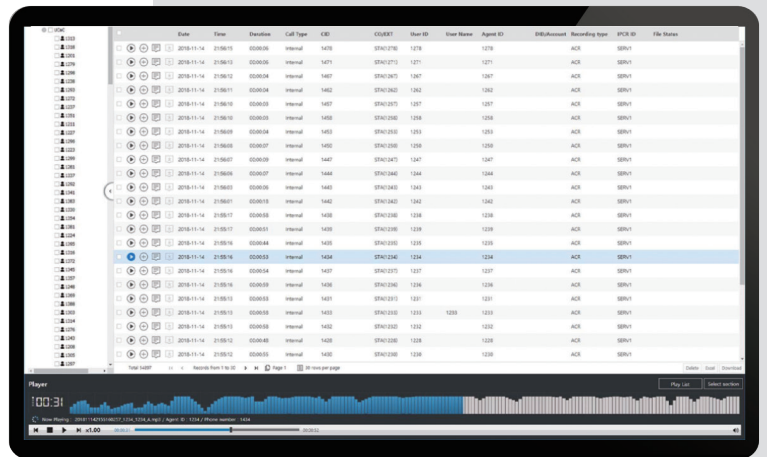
| | Date | Time | Duration | Call Type | CID | CO/EXT | User ID | User Name | Agent ID | DID/Account | Recording type | IPCR ID | File Status |
|---|---|---|---|---|---|---|---|---|---|---|---|---|---|
| | 2018-11-14 | 21:56:15 | 00:00:06 | Internal | 1478 | STA(1278) | 1278 | | 1278 | | ACR | SERV1 | |
| | 2018-11-14 | 21:56:13 | 00:00:06 | Internal | 1471 | STA(1271) | 1271 | | 1271 | | ACR | SERV1 | |
| | 2018-11-14 | 21:56:12 | 00:00:04 | Internal | 1467 | STA(1267) | 1267 | | 1267 | | ACR | SERV1 | |
| | 2018-11-14 | 21:56:11 | 00:00:04 | Internal | 1462 | STA(1262) | 1262 | | 1262 | | ACR | SERV1 | |
| | 2018-11-14 | 21:56:10 | 00:00:04 | Internal | 1457 | STA(1257) | 1257 | | 1257 | | ACR | SERV1 | |
| | 2018-11-14 | 21:56:10 | 00:00:03 | Internal | 1458 | STA(1258) | 1258 | | 1258 | | ACR | SERV1 | |
| | 2018-11-14 | 21:56:09 | 00:00:04 | Internal | 1453 | STA(1253) | 1253 | | 1253 | | ACR | SERV1 | |
| | 2018-11-14 | 21:56:08 | 00:00:07 | Internal | 1452 | STA(1250) | 1250 | | 1250 | | ACR | SERV1 | |
| | 2018-11-14 | 21:56:07 | 00:00:09 | Internal | 1447 | STA(1247) | 1247 | | 1247 | | ACR | SERV1 | |
| | 2018-11-14 | 21:56:06 | 00:00:07 | Internal | 1444 | STA(1244) | 1244 | | 1244 | | ACR | SERV1 | |
| | 2018-11-14 | 21:56:03 | 00:00:06 | Internal | 1443 | STA(1243) | 1243 | | 1243 | | ACR | SERV1 | |
| | 2018-11-14 | 21:56:01 | 00:00:10 | Internal | 1442 | STA(1242) | 1242 | | 1242 | | ACR | SERV1 | |
| | 2018-11-14 | 21:55:17 | 00:00:55 | Internal | 1438 | STA(1238) | 1238 | | 1238 | | ACR | SERV1 | |
| | 2018-11-14 | 21:55:17 | 00:00:51 | Internal | 1439 | STA(1239) | 1239 | | 1239 | | ACR | SERV1 | |
| | 2018-11-14 | 21:55:16 | 00:00:44 | Internal | 1435 | STA(1235) | 1235 | | 1235 | | ACR | SERV1 | |
| | 2018-11-14 | 21:55:16 | 00:00:53 | Internal | 1434 | STA(1234) | 1234 | | 1234 | | ACR | SERV1 | |
| | 2018-11-14 | 21:55:16 | 00:00:54 | Internal | 1437 | STA(1237) | 1237 | | 1237 | | ACR | SERV1 | |
| | 2018-11-14 | 21:55:16 | 00:00:55 | Internal | 1436 | STA(1236) | 1236 | | 1236 | | ACR | SERV1 | |
| | 2018-11-14 | 21:55:13 | 00:00:53 | Internal | 1431 | STA(1231) | 1231 | | 1231 | | ACR | SERV1 | |
| | 2018-11-14 | 21:55:13 | 00:00:58 | Internal | 1433 | STA(1233) | 1233 | 1233 | 1233 | | ACR | SERV1 | |
| | 2018-11-14 | 21:55:13 | 00:00:58 | Internal | 1432 | STA(1232) | 1232 | | 1232 | | ACR | SERV1 | |
| | 2018-11-14 | 21:55:12 | 00:00:48 | Internal | 1428 | STA(1228) | 1228 | | 1228 | | ACR | SERV1 | |
| | 2018-11-14 | 21:55:12 | 00:00:55 | Internal | 1430 | STA(1230) | 1230 | | 1230 | | ACR | SERV1 | |

Total 14897   Records from 1 to 30   Page 1   30 rows per page   Delete   Save   Download

Player   Play List   Select section

00:31

Now Playing: 20181114215516027_1234_1234_A.mp3 / Agent ID : 1234 / Phone number : 1434

x1.00   00:00:31   00:00:53